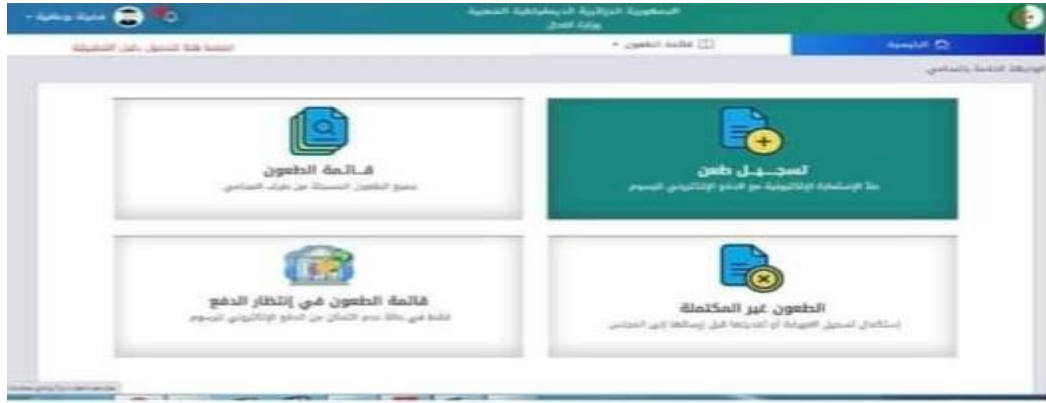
الجمهورية الجزائرية الديمقراطية الشعبية
وزارة العدل

الرئيسية
قائمة الطعون
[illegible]

الواجهة الخاصة بالمحامي

تسجيل طعن
ملأ الإستمارة الإلكترونية مع الدفع الإلكتروني للرسوم

قائمة الطعون
جميع الطعون المسجلة من طرف المحامي

الطعون غير المكتملة
إستكمال تسجيل الطعون أو تعديلها قبل إرسالها إلى المجلس

قائمة الطعون في إنتظار الدفع
فقط في حالة عدم التمكن من الدفع الإلكتروني للرسوم